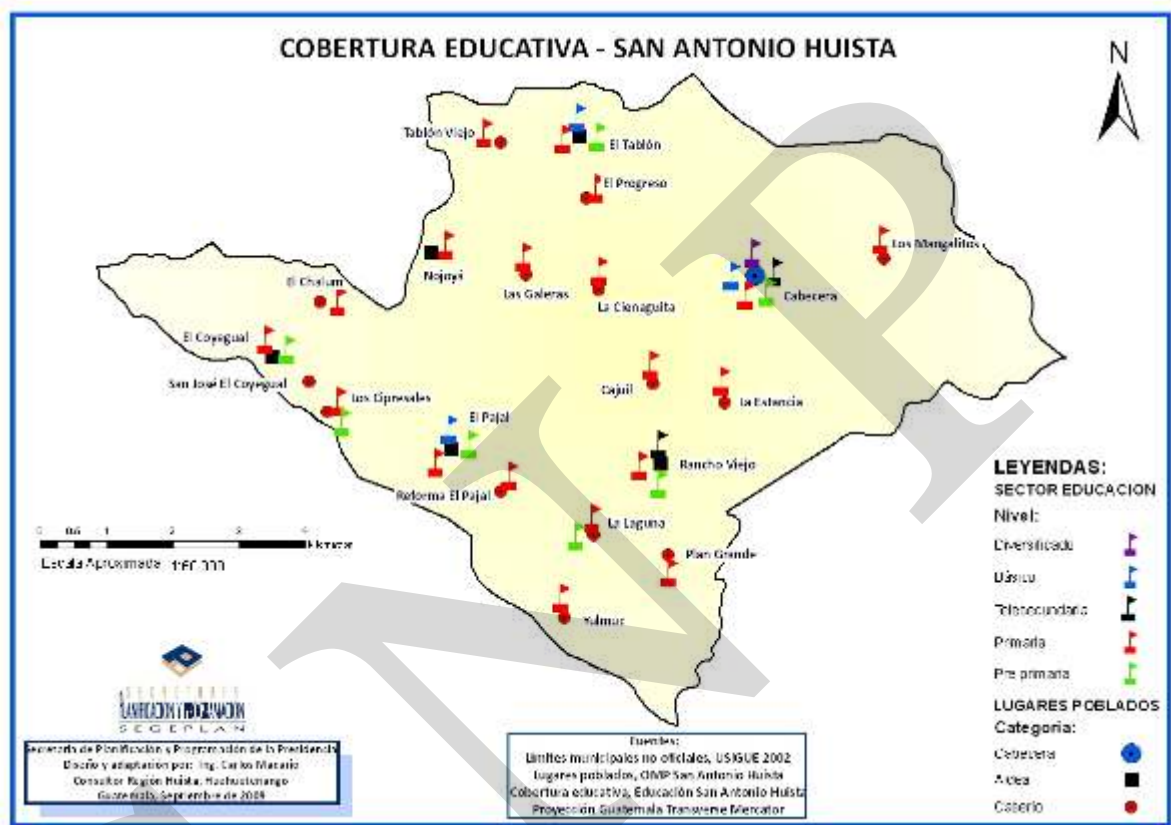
COBERTURA EDUCATIVA - SAN ANTONIO HUISTA

N

Tablón Viejo
El Tablón
El Progreso
Los Mangalitos
El Chalum
Nojoyá
Las Galeras
La Cienaguita
Cabecera
El Coyegual
San José El Coyegual
Los Cipresales
Cajuil
La Estancia
El Pajal
Rancho Viejo
Reforma El Pajal
La Laguna
Plan Grande
Yalmux

0 0.5 1 2 3 4 Kilometer
Escala Aproximada 1:60,000

LEYENDAS:
SECTOR EDUCACION
Nivel:
Diversificado
Básico
Telesecundario
Primaria
Pre primaria
LUGARES POBLADOS
Categoria:
Cabecera
Aldea
Caserío

SECRETARIA DE PLANIFICACION Y PROGRAMACION
SEGEPLAN

Secretaría de Planificación y Programación de la Presidencia
Diseño y adaptación por: Ing. Carlos Macario
Consultor Región Huista, Huehuetenango
Guatemala, Septiembre de 2009

Fuentes:
Límites municipales no oficiales, USIGUE 2002
Lugares poblados, OMP San Antonio Huista
Cobertura educativa, Educación San Antonio Huista
Proyección Guatemala Transverse Mercator